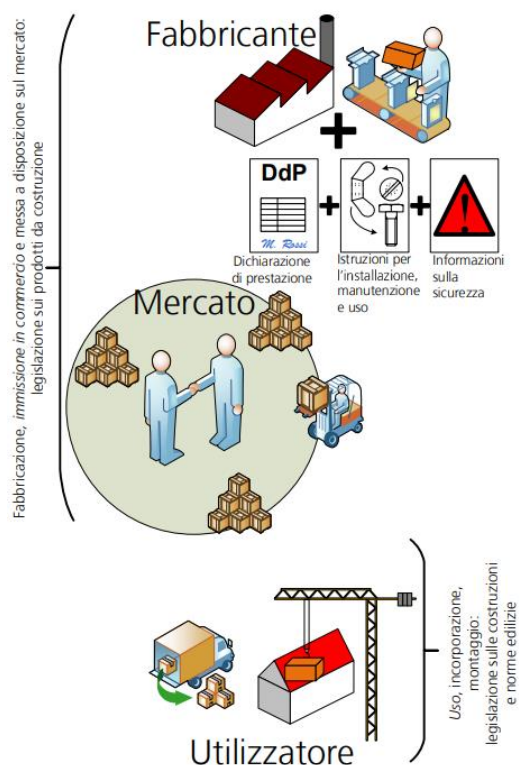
Fabbricazione, *immissione in commercio* e messa a disposizione sul mercato: legislazione sui prodotti da costruzione

Fabbricante

DdP

M. Rossi

Dichiarazione di prestazione

Istruzioni per l'installazione, manutenzione e uso

Informazioni sulla sicurezza

Mercato

Uso, incorporazione, montaggio: legislazione sulle costruzioni e norme edilizie

Utilizzatore